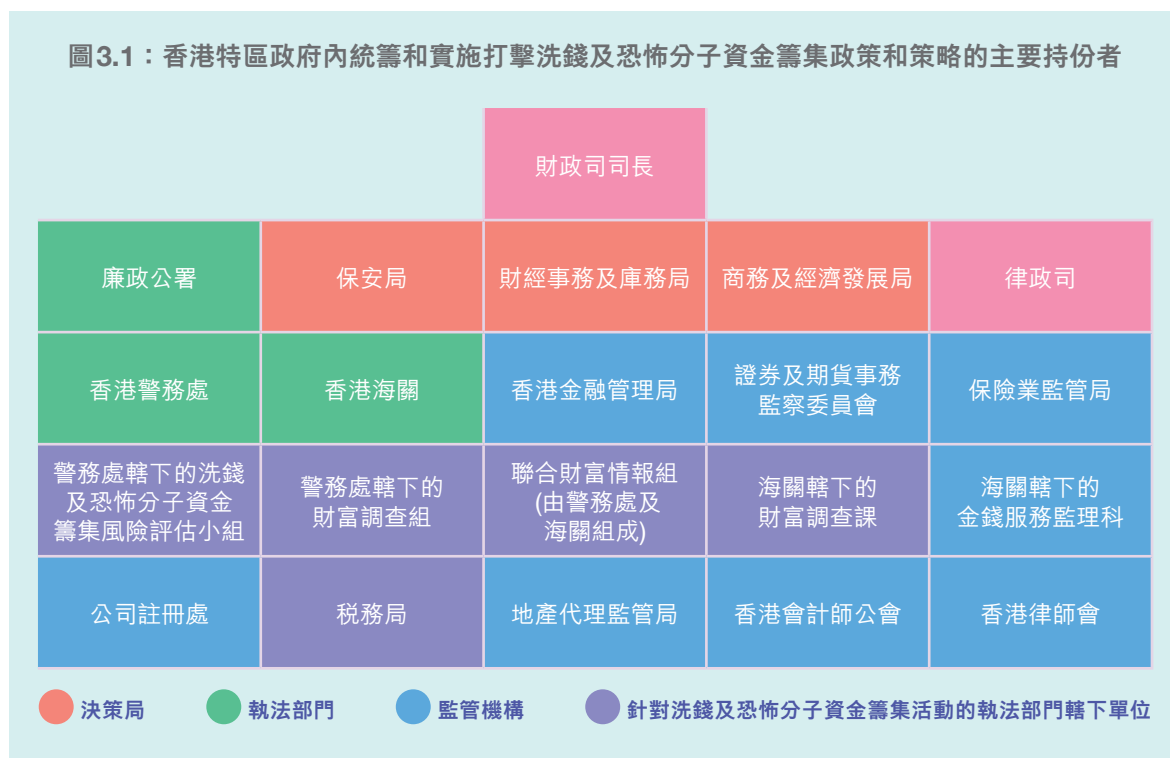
圖3.1：香港特區政府內統籌和實施打擊洗錢及恐怖分子資金籌集政策和策略的主要持份者

財政司司長

| 廉政公署 | 保安局 | 財經事務及庫務局 | 商務及經濟發展局 | 律政司 |
|---|---|---|---|---|
| 香港警務處 | 香港海關 | 香港金融管理局 | 證券及期貨事務監察委員會 | 保險業監管局 |
| 警務處轄下的洗錢及恐怖分子資金籌集風險評估小組 | 警務處轄下的財富調查組 | 聯合財富情報組 (由警務處及海關組成) | 海關轄下的財富調查課 | 海關轄下的金錢服務監理科 |
| 公司註冊處 | 稅務局 | 地產代理監管局 | 香港會計師公會 | 香港律師會 |

決策局 執法部門 監管機構 針對洗錢及恐怖分子資金籌集活動的執法部門轄下單位